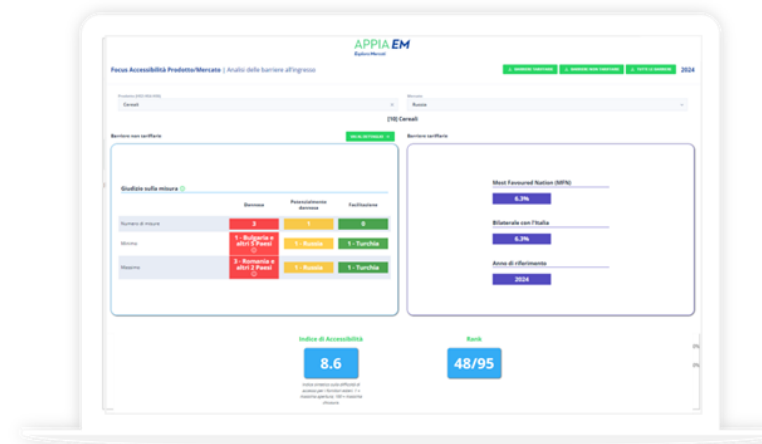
APPIA EM
Explore Mercati

Focus Accessibilità Prodotto/Mercato | Analisi delle barriere all'ingresso

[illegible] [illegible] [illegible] 2024

Prodotto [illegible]
Cereali

Mercato
Russia

[10] Cereali

Barriere non tariffarie

Barriere tariffarie

Giudizio sulla misura

| | Dannosa | Potenzialmente dannosa | Facilitazione |
|---|---|---|---|
| Numero di misure | 2 | 1 | 0 |
| Minimo | 1 - Bulgaria e altri 5 Paesi | 1 - Russia | 1 - Turchia |
| Massimo | 3 - Romania e altri 2 Paesi | 1 - Russia | 1 - Turchia |

Most Favoured Nation (MFN)
6.3%

Bilaterale con l'Italia
6.3%

Anno di riferimento
2024

Indice di Accessibilità
8.6
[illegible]

Rank
48/95